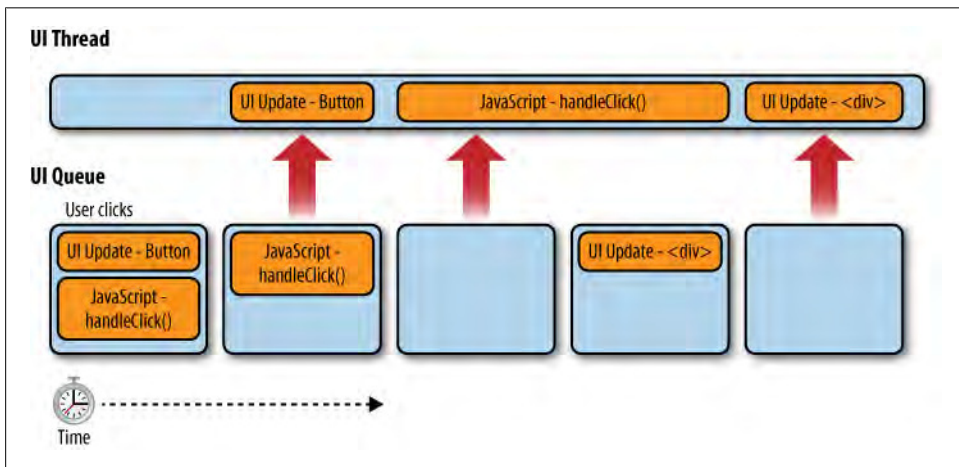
UI Thread

UI Update - Button

JavaScript - handleClick()

UI Update - <div>

UI Queue

User clicks

UI Update - Button

JavaScript - handleClick()

JavaScript - handleClick()

UI Update - <div>

Time